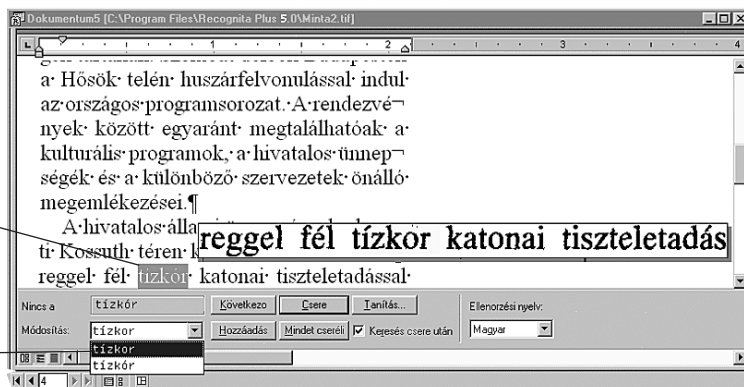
Dokumentum5 [C:\Program Files\Recognita Plus 5.0\Minta2.tif]

1 · 2 · 3 · 4

a· Hősök· terén· huszárfelvonulással· indul· az· országos· programsorozat.· A· rendezvé¬ nyek· között· egyaránt· megtalálhatóak· a· kulturális· programok,· a· hivatalos· ünnep¬ ségék· és· a· különböző· szervezetek· önálló· megemlékezései.¶

A· hivatalos· álla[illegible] ti· Kossuth· téren· k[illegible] reggel· fél· tízkór· katonai· tiszteletadással·

reggel fél tízkor katonai tiszteletadás

Nincs a	tízkór	Következő	Csere	Tanítás...	Ellenorzési nyelv:
Módosítás:	tízkor	Hozzáadás	Mindet cseréli	Keresés csere után	Magyar

tízkor
tízkór

4